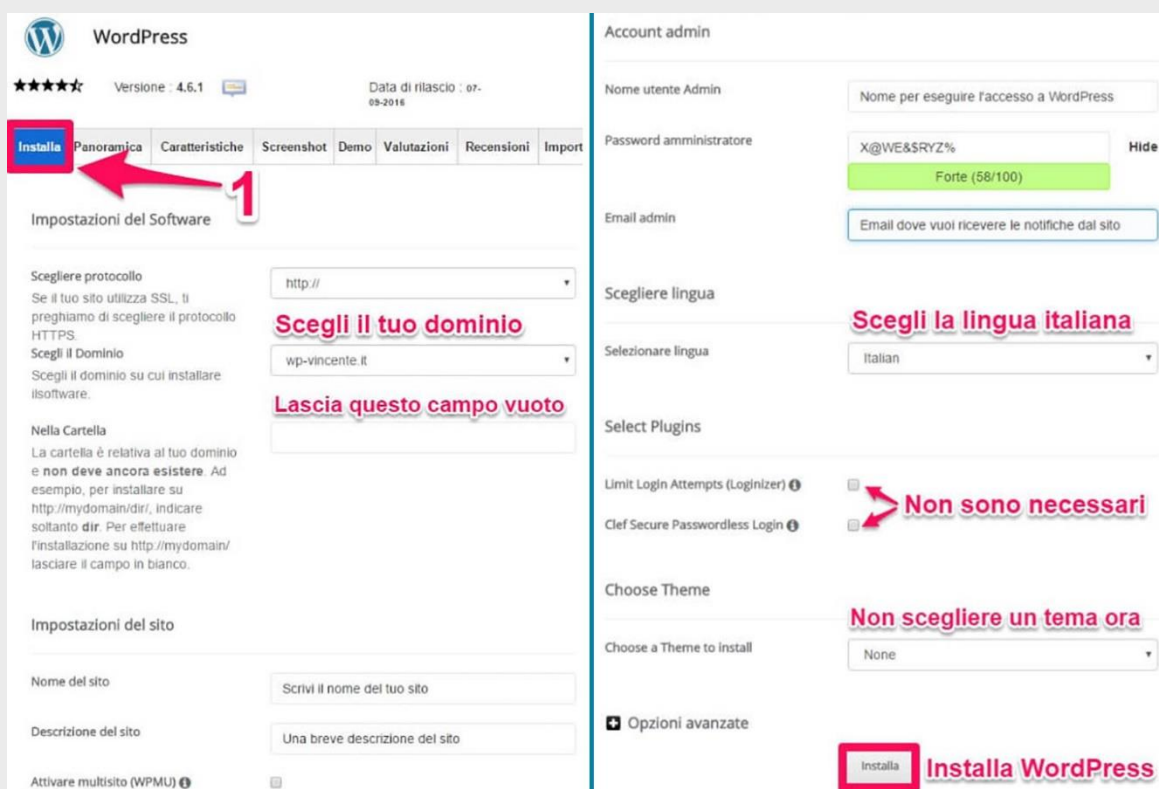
WordPress

Versione : 4.6.1

Data di rilascio : 07-09-2016

Installa | Panoramica | Caratteristiche | Screenshot | Demo | Valutazioni | Recensioni | Import

1

Impostazioni del Software

Scegliere protocollo
Se il tuo sito utilizza SSL, ti preghiamo di scegliere il protocollo HTTPS.

http://

Scegli il tuo dominio

Scegli il Dominio
Scegli il dominio su cui installare ilsoftware.

wp-vincente.it

Lascia questo campo vuoto

Nella Cartella
La cartella è relativa al tuo dominio e **non deve ancora esistere**. Ad esempio, per installare su http://mydomain/dir/, indicare soltanto **dir**. Per effettuare l'installazione su http://mydomain/ lasciare il campo in bianco.

Impostazioni del sito

Nome del sito
Scrivi il nome del tuo sito

Descrizione del sito
Una breve descrizione del sito

Attivare multisito (WPMU)

Account admin

Nome utente Admin
Nome per eseguire l'accesso a WordPress

Password amministratore
X@WE&$RYZ%
Hide
Forte (58/100)

Email admin
Email dove vuoi ricevere le notifiche dal sito

Scegliere lingua

Scegli la lingua italiana

Selezionare lingua
Italian

Select Plugins

Limit Login Attempts (Loginizer)

Non sono necessari

Clef Secure Passwordless Login

Choose Theme

Non scegliere un tema ora

Choose a Theme to install
None

Opzioni avanzate

Installa

Installa WordPress